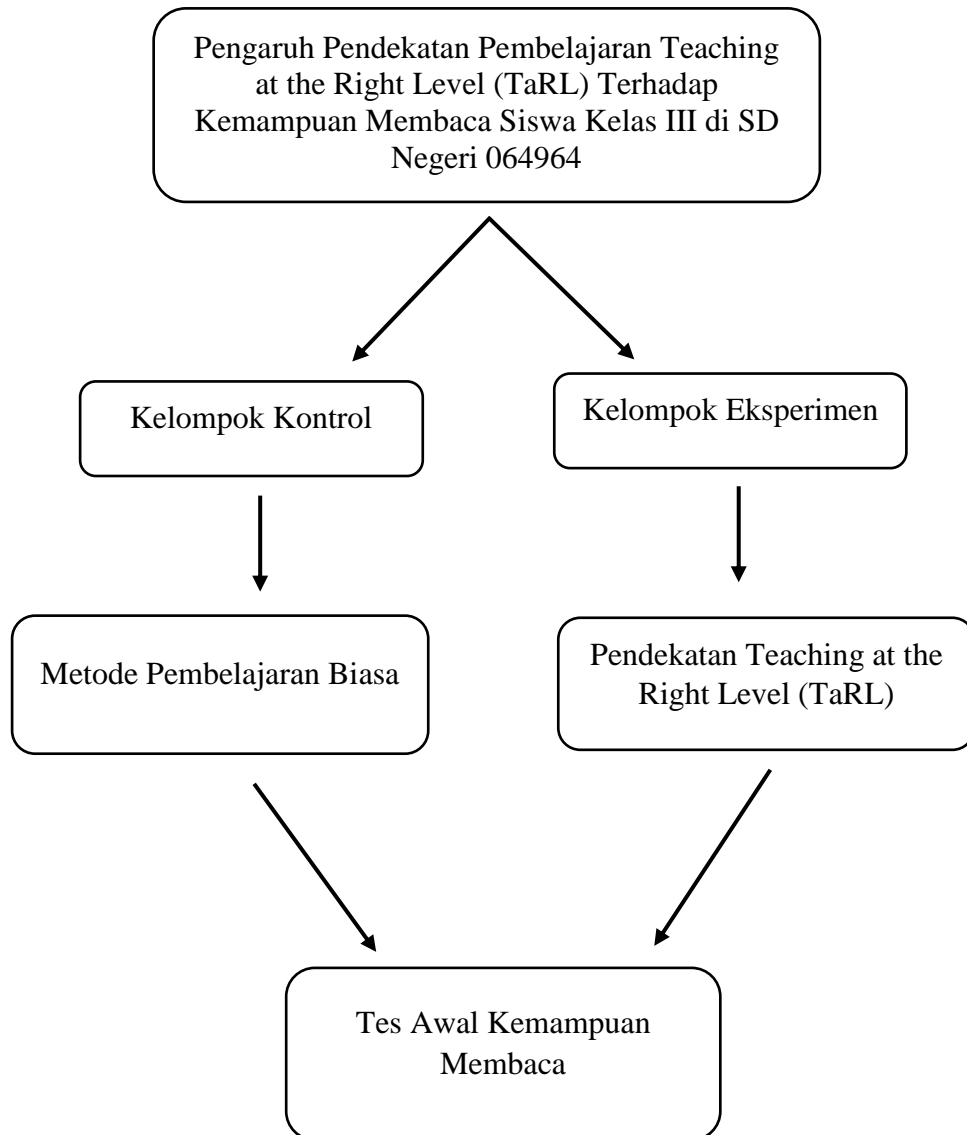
Pengaruh Pendekatan Pembelajaran Teaching at the Right Level (TaRL) Terhadap Kemampuan Membaca Siswa Kelas III di SD Negeri 064964

Kelompok Kontrol

Kelompok Eksperimen

Metode Pembelajaran Biasa

Pendekatan Teaching at the Right Level (TaRL)

Tes Awal Kemampuan Membaca